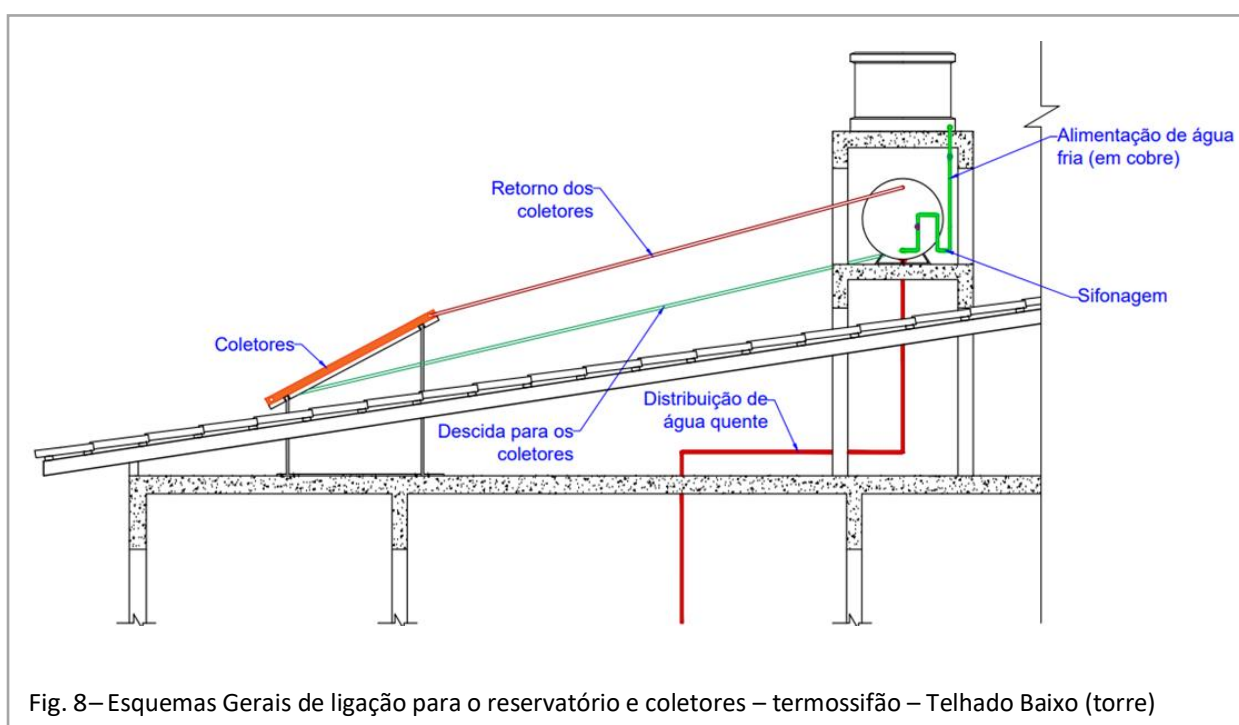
Alimentação de água fria (em cobre)

Retorno dos coletores

Sifonagem

Coletores

Distribuição de água quente

Descida para os coletores

Fig. 8– Esquemas Gerais de ligação para o reservatório e coletores – termossifão – Telhado Baixo (torre)